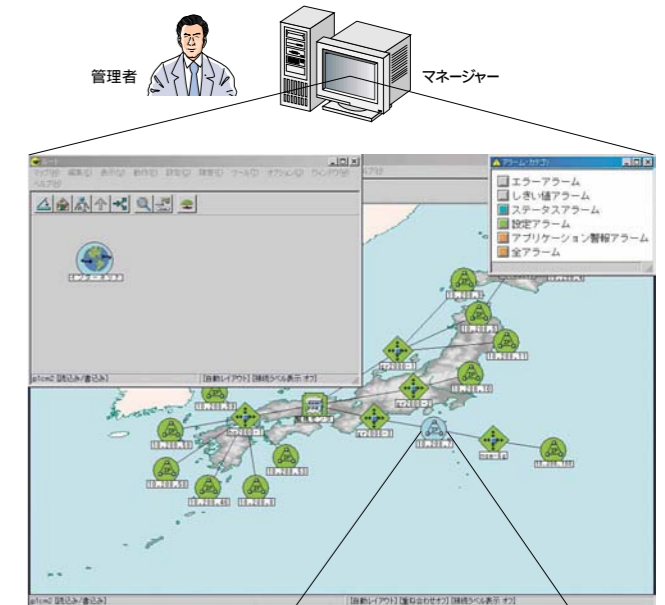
管理者

マネージャー

ルート

マップ(M) 編集(E) 表示(V) 動作(O) 設定(S) 障害(F) ツール(T) オプション(P) ウィンドウ(W) ヘルプ(H)

pfcm2 [読込み/書込み]

[自動レイアウト] [接続ラベル表示 オフ]

アラーム・カテゴリ

エラーアラーム

しきい値アラーム

ステータスアラーム

設定アラーム

アプリケーション警報アラーム

全アラーム

pfcm2 [読込み/書込み]

[自動レイアウト] [重ね合わせオフ] [接続ラベル表示 オフ]